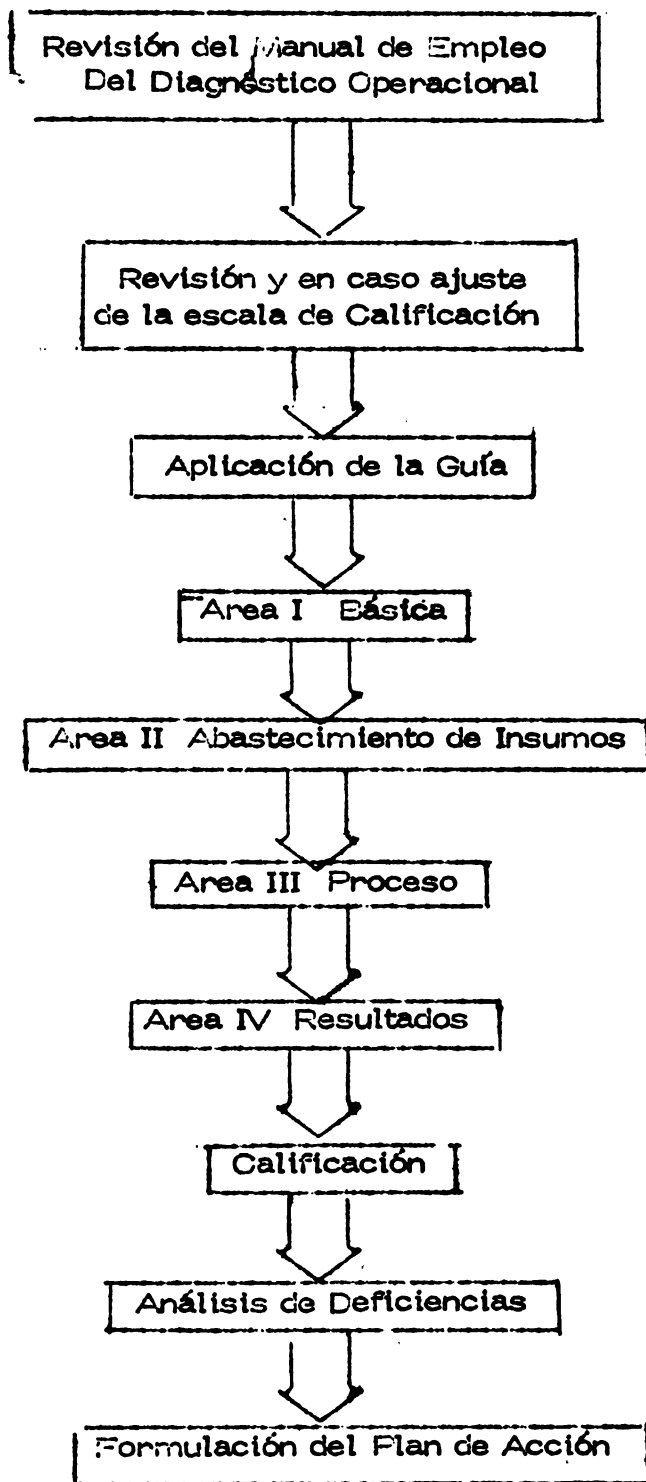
Revisión del Manual de Empleo Del Diagnóstico Operacional

Revisión y en caso ajuste de la escala de Calificación

Aplicación de la Guía

Area I Básica

Area II Abastecimiento de Insumos

Area III Proceso

Area IV Resultados

Calificación

Análisis de Deficiencias

Formulación del Plan de Acción